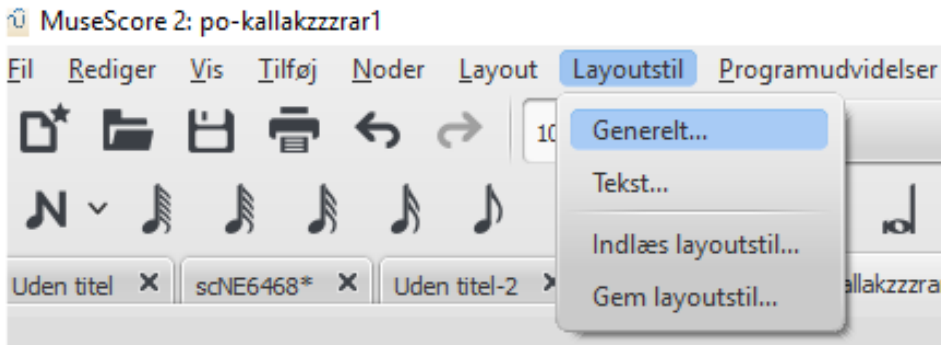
MuseScore 2: po-kallakzzzrar1

Fil Rediger Vis Tilføj Noder Layout Layoutstil Programudvidelser

10

Generelt...
Tekst...
Indlæs layoutstil...
Gem layoutstil...

Uden titel × scNE6468* × Uden titel-2 × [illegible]allakzzzra